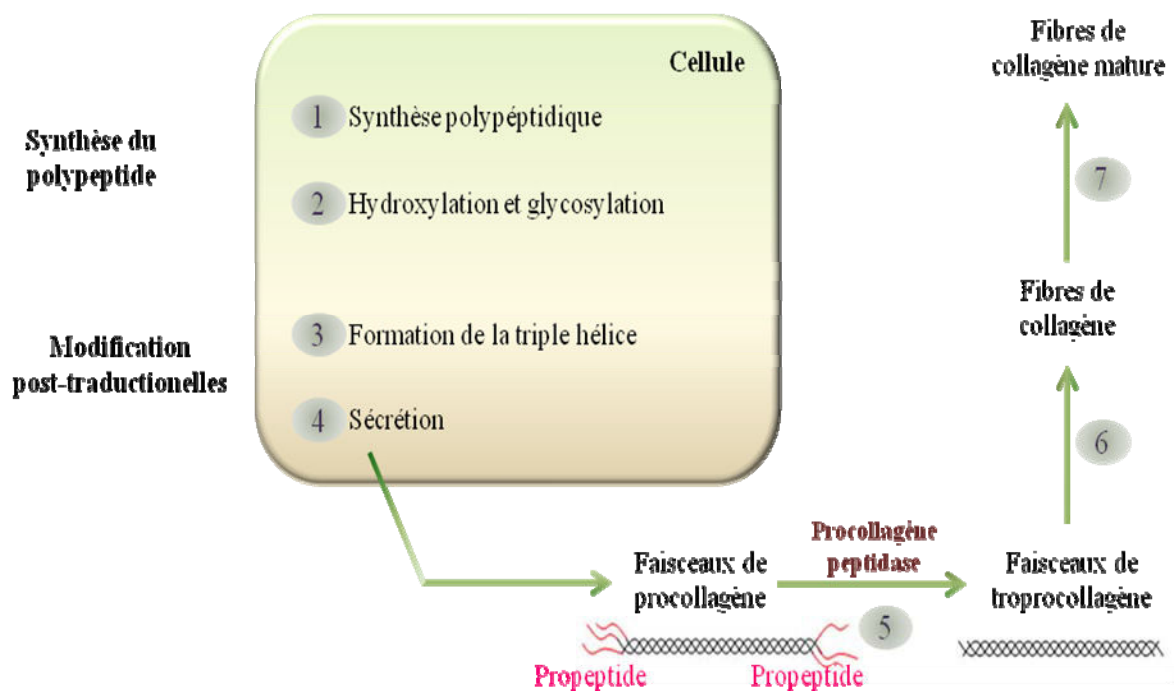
Synthèse du polypeptide

Modification post-traductionelles

Cellule

1 Synthèse polypéptidique

2 Hydroxylation et glycosylation

3 Formation de la triple hélice

4 Sécrétion

Fibres de collagène mature

7

Fibres de collagène

6

Faisceaux de procollagène

Procollagène peptidase

5

Faisceaux de troprocollagène

Propeptide

Propeptide